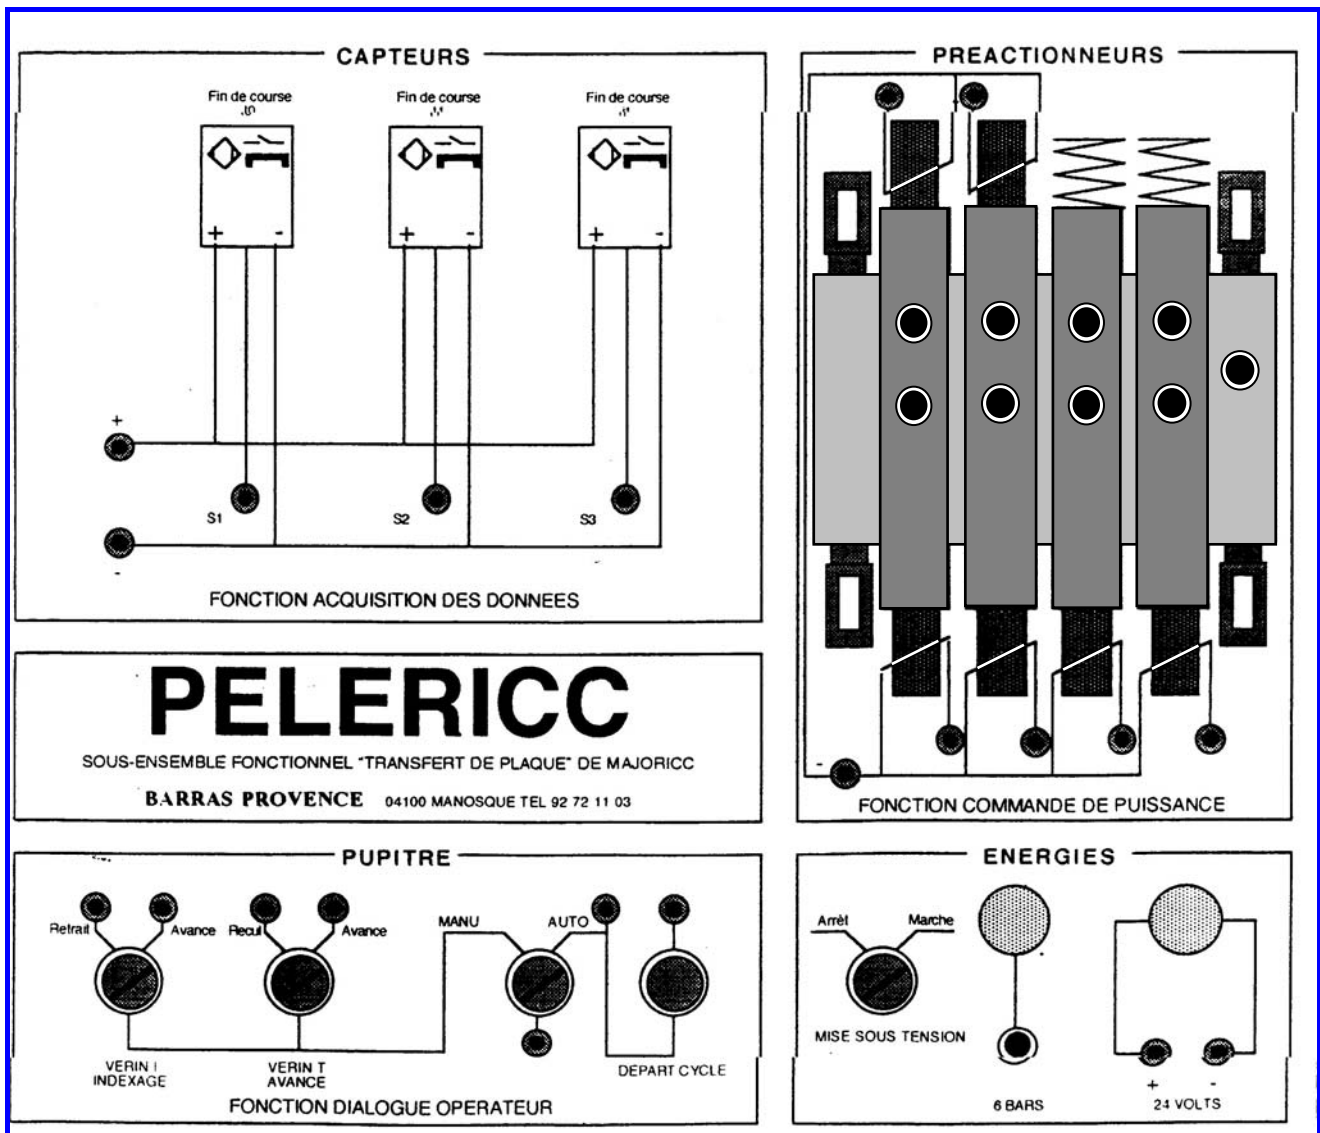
CAPTEURS

Fin de course .t0

Fin de course .i1

Fin de course .i1

+ -

+ -

+ -

+

S1

S2

S3

-

FONCTION ACQUISITION DES DONNEES

PREACTIONNEURS

-

FONCTION COMMANDE DE PUISSANCE

PELERICC

SOUS-ENSEMBLE FONCTIONNEL "TRANSFERT DE PLAQUE" DE MAJORICC

BARRAS PROVENCE 04100 MANOSQUE TEL 92 72 11 03

PUPITRE

Retrait Avance Recul Avance MANU AUTO

VERIN I INDEXAGE

VERIN T AVANCE

DEPART CYCLE

FONCTION DIALOGUE OPERATEUR

ENERGIES

Arrêt Marche

MISE SOUS TENSION

6 BARS

+ -

24 VOLTS